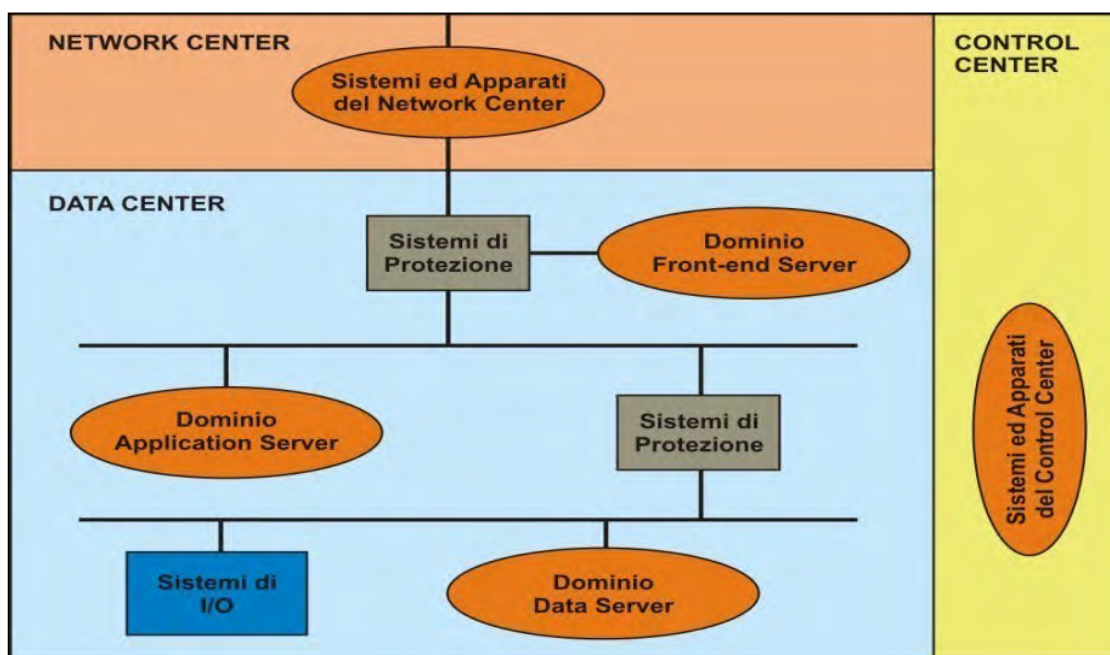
NETWORK CENTER

Sistemi ed Apparati del Network Center

CONTROL CENTER

DATA CENTER

Sistemi di Protezione

Dominio Front-end Server

Dominio Application Server

Sistemi di Protezione

Sistemi ed Apparati del Control Center

Sistemi di I/O

Dominio Data Server